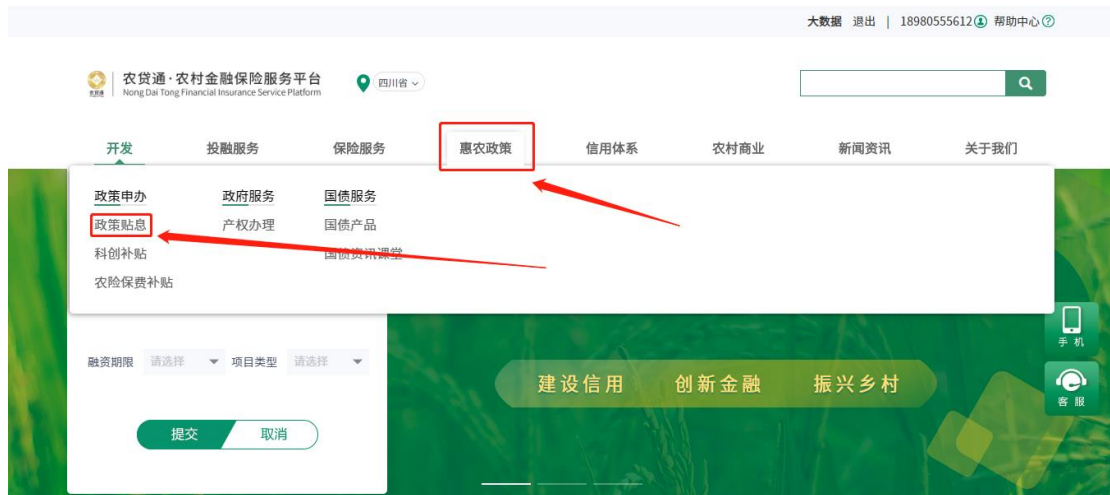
大数据 退出 | 18980555612 帮助中心

农贷通·农村金融保险服务平台
Nong Dai Tong Financial Insurance Service Platform

四川省

开发 投融服务 保险服务 惠农政策 信用体系 农村商业 新闻资讯 关于我们

政策申办
政策贴息
科创补贴
农险保费补贴

政府服务
产权办理

国债服务
国债产品
国债资讯课堂

融资期限 请选择 项目类型 请选择

提交 取消

建设信用 创新金融 振兴乡村

手机

客服